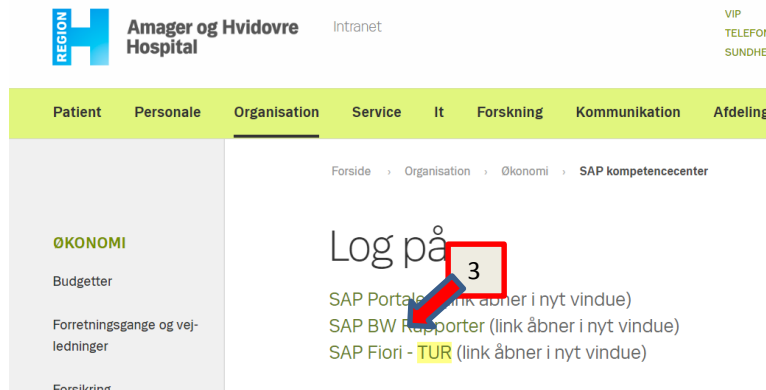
REGION H Amager og Hvidovre Hospital

Intranet

VIP
TELEFO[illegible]
SUNDHE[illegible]

Patient Personale Organisation Service It Forskning Kommunikation Afdeling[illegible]

Forside › Organisation › Økonomi › SAP kompetencecenter

ØKONOMI

Budgetter

Forretningsgange og vejledninger

Forsikring

Log på

3

SAP Portal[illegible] (link åbner i nyt vindue)
SAP BW Ra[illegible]porter (link åbner i nyt vindue)
SAP Fiori - TUR (link åbner i nyt vindue)